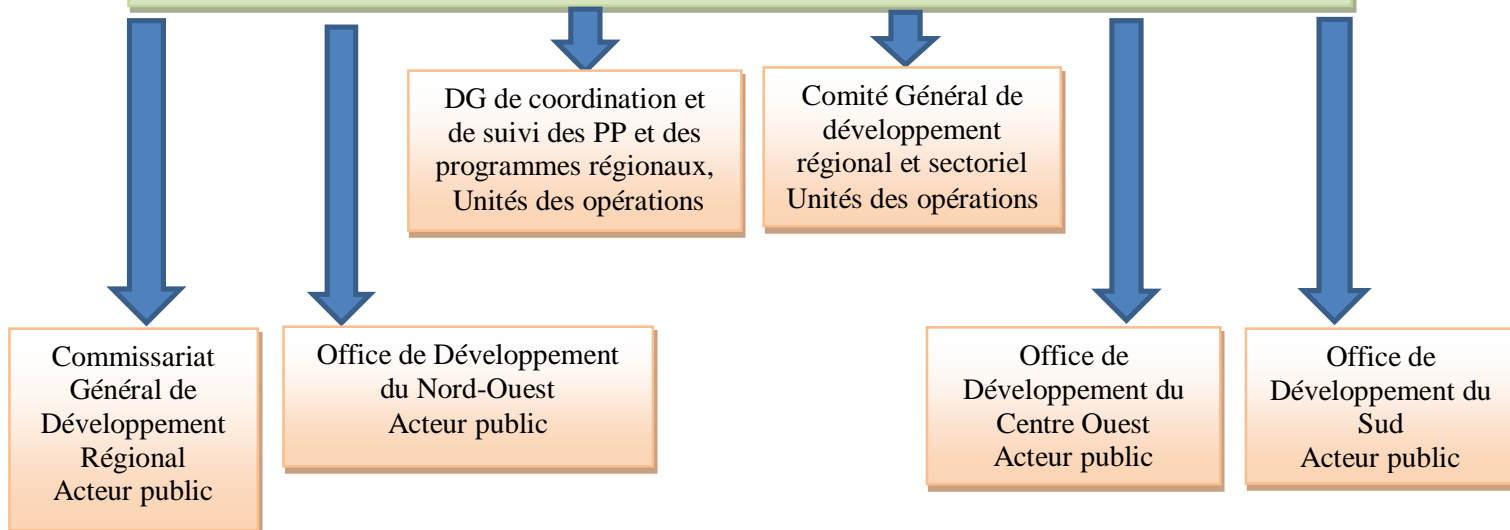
DG de coordination et de suivi des PP et des programmes régionaux, Unités des opérations

Comité Général de développement régional et sectoriel Unités des opérations

Commissariat Général de Développement Régional Acteur public

Office de Développement du Nord-Ouest Acteur public

Office de Développement du Centre Ouest Acteur public

Office de Développement du Sud Acteur public